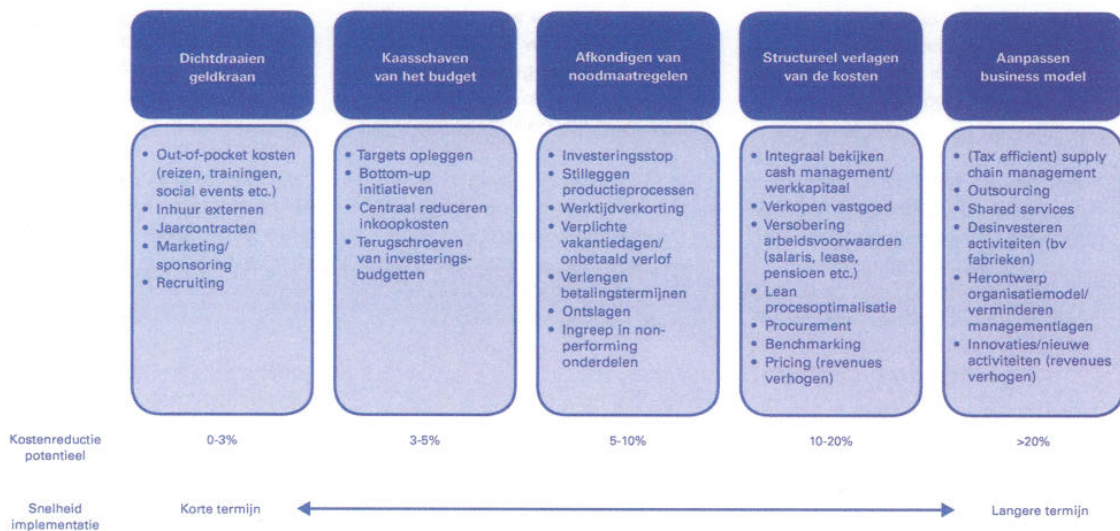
Dichtdraaien geldkraan

- Out-of-pocket kosten (reizen, trainingen, social events etc.)
- Inhuur externen
- Jaarcontracten
- Marketing/ sponsoring
- Recruiting

Kaasschaven van het budget

- Targets opleggen
- Bottom-up initiatieven
- Centraal reduceren inkoopkosten
- Terugschroeven van investeringsbudgetten

Afkondigen van noodmaatregelen

- Investeringsstop
- Stilleggen productieprocessen
- Werktijdverkorting
- Verplichte vakantiedagen/ onbetaald verlof
- Verlengen betalingstermijnen
- Ontslagen
- Ingreep in non-performing onderdelen

Structureel verlagen van de kosten

- Integraal bekijken cash management/ werkkapitaal
- Verkopen vastgoed
- Versobering arbeidsvoorwaarden (salaris, lease, pensioen etc.)
- Lean procesoptimalisatie
- Procurement
- Benchmarking
- Pricing (revenues verhogen)

Aanpassen business model

- (Tax efficient) supply chain management
- Outsourcing
- Shared services
- Desinvesteren activiteiten (bv fabrieken)
- Herontwerp organisatiemodel/ verminderen managementlagen
- Innovaties/nieuwe activiteiten (revenues verhogen)

Kostenreductie potentieel 0-3% 3-5% 5-10% 10-20% >20%

Snelheid implementatie Korte termijn Langere termijn